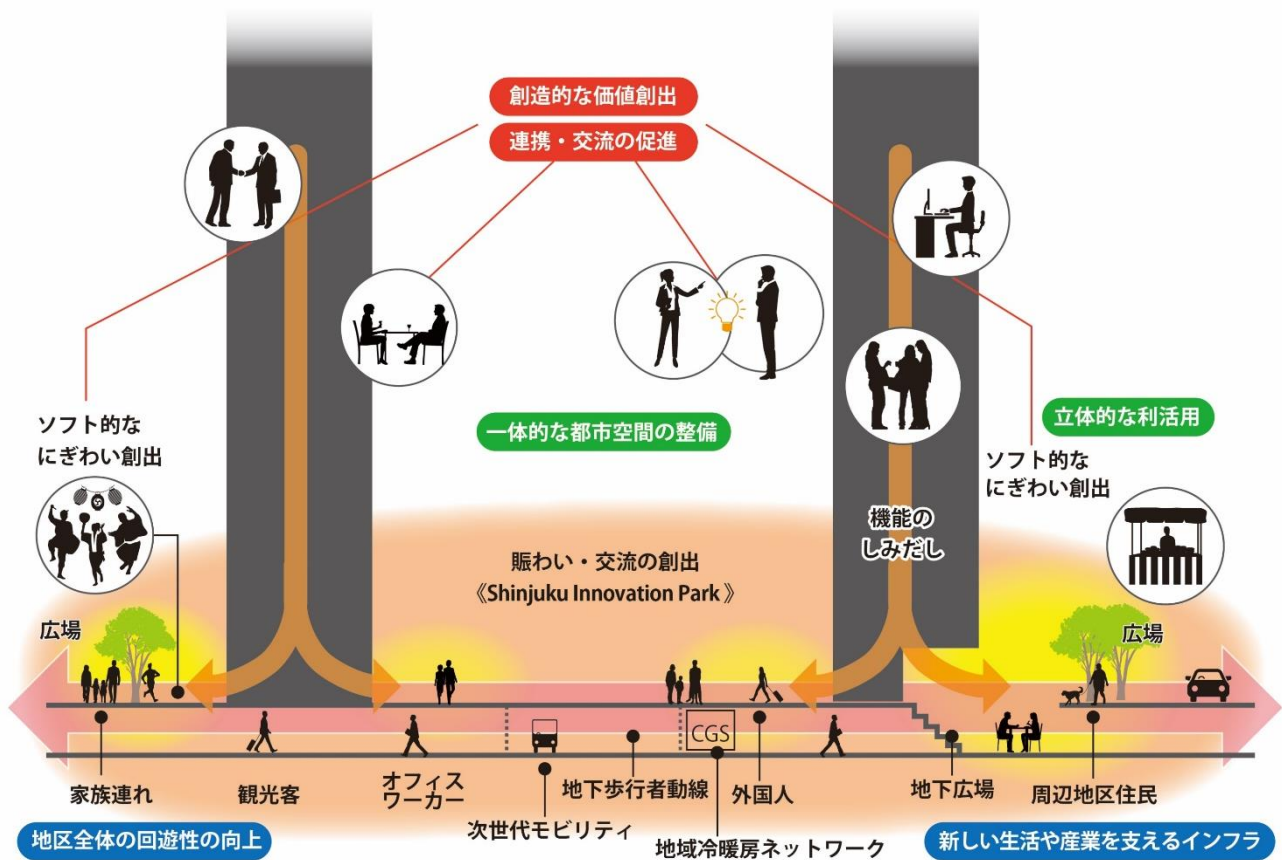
創造的な価値創出

連携・交流の促進

ソフト的な
にぎわい創出

一体的な都市空間の整備

立体的な利活用

ソフト的な
にぎわい創出

機能の
しみだし

賑わい・交流の創出
《Shinjuku Innovation Park》

広場

広場

CGS

家族連れ

観光客

オフィス
ワーカー

次世代モビリティ

地下歩行者動線

外国人

地域冷暖房ネットワーク

地下広場

周辺地区住民

地区全体の回遊性の向上

新しい生活や産業を支えるインフラ